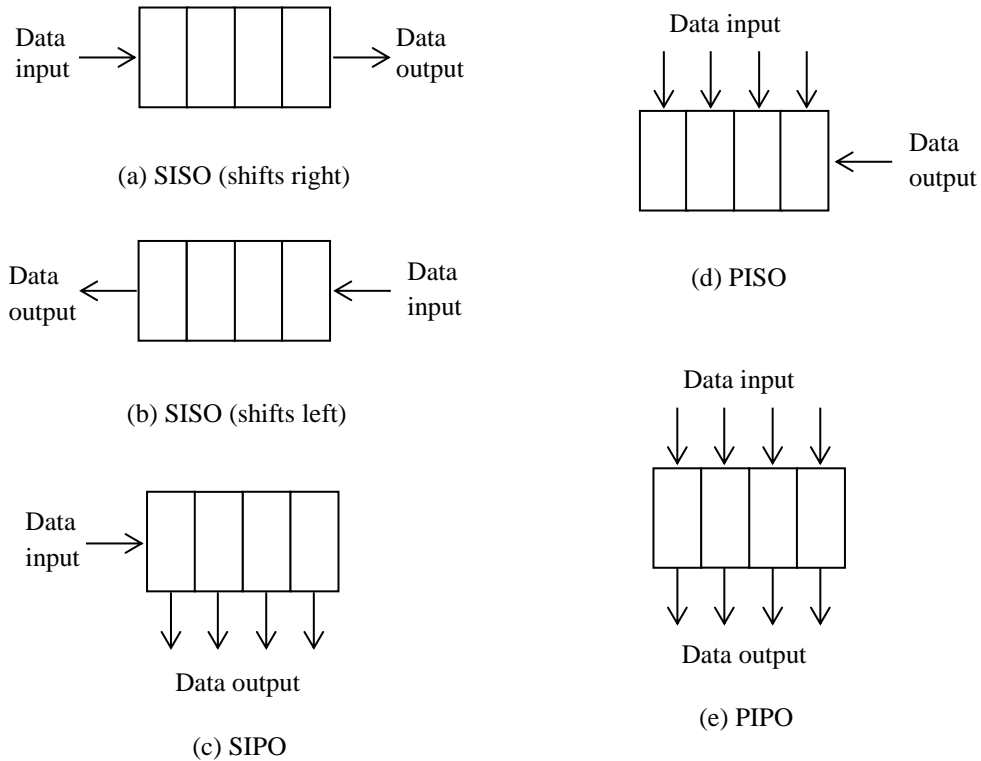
Data input

Data output

(a) SISO (shifts right)

Data output

Data input

(b) SISO (shifts left)

Data input

Data output

(c) SIPO

Data input

Data output

(d) PISO

Data input

Data output

(e) PIPO